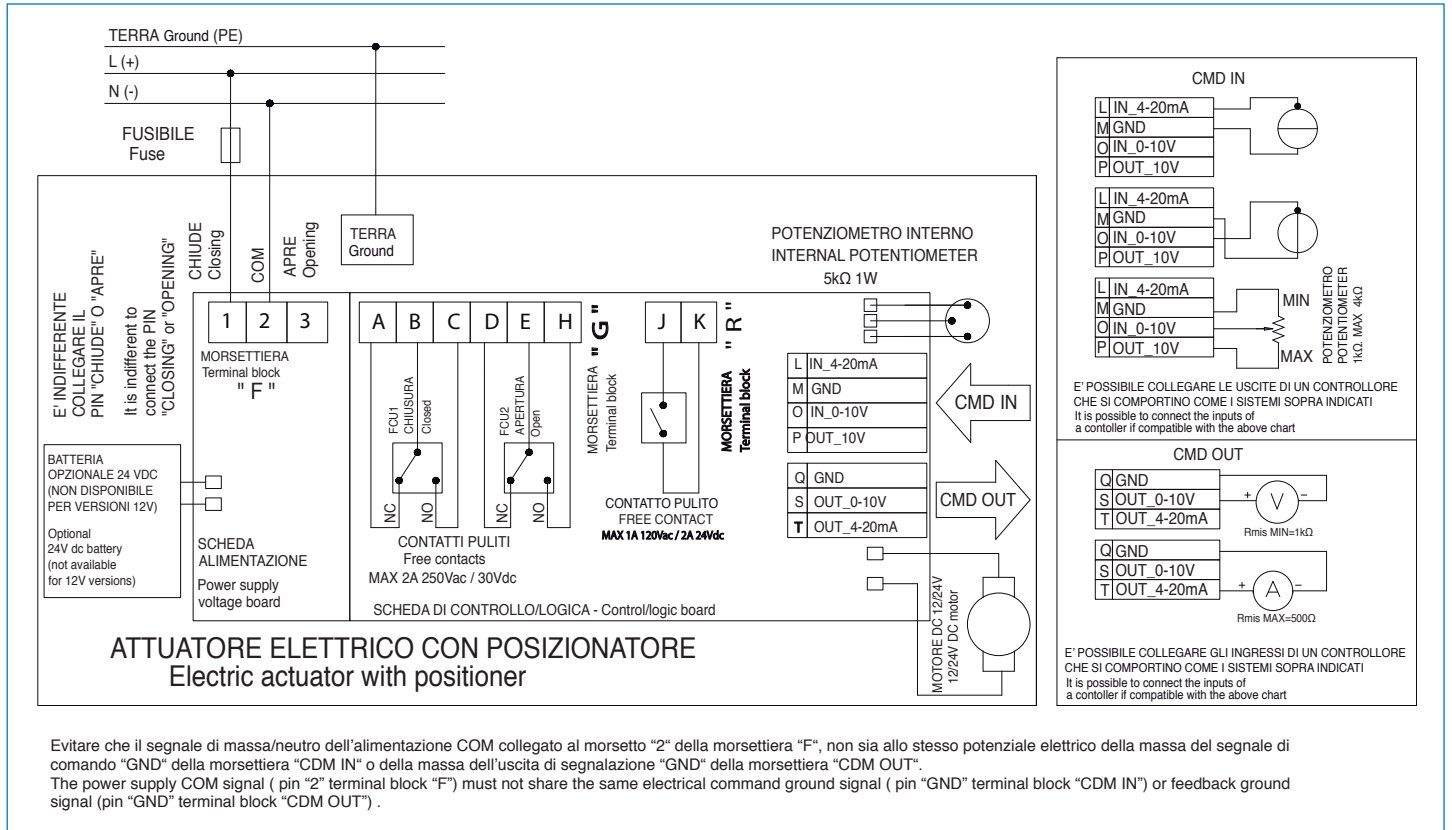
TERRA Ground (PE)
L (+)
N (-)

FUSIBILE
Fuse

E' INDIFFERENTE COLLEGARE IL PIN "CHIUDE" O "APRE"
It is indifferent to connect the PIN "CLOSING" or "OPENING"

CHIUDE Closing
COM
APRE Opening

TERRA Ground

1 | 2 | 3
MORSETTIERA Terminal block "F"

A | B | C | D | E | H
FCU1 CHIUSURA Closed
FCU2 APERTURA Open
NC NO NC NO
CONTATTI PULITI
Free contacts
MAX 2A 250Vac / 30Vdc

MORSETTIERA Terminal block "G"

J | K
MORSETTIERA Terminal block "R"
CONTATTO PULITO
FREE CONTACT
MAX 1A 120Vac / 2A 24Vdc

POTENZIOMETRO INTERNO
INTERNAL POTENTIOMETER
5kΩ 1W

| L | IN_4-20mA |
|---|---|
| M | GND |
| O | IN_0-10V |
| P | OUT_10V |

CMD IN

| Q | GND |
|---|---|
| S | OUT_0-10V |
| T | OUT_4-20mA |

CMD OUT

BATTERIA OPZIONALE 24 VDC (NON DISPONIBILE PER VERSIONI 12V)
Optional 24V dc battery (not available for 12V versions)

SCHEDA ALIMENTAZIONE
Power supply voltage board

SCHEDA DI CONTROLLO/LOGICA - Control/logic board

MOTORE DC 12/24V
12/24V DC motor

ATTUATORE ELETTRICO CON POSIZIONATORE
Electric actuator with positioner

CMD IN

| L | IN_4-20mA |
|---|---|
| M | GND |
| O | IN_0-10V |
| P | OUT_10V |

| L | IN_4-20mA |
|---|---|
| M | GND |
| O | IN_0-10V |
| P | OUT_10V |

| L | IN_4-20mA |
|---|---|
| M | GND |
| O | IN_0-10V |
| P | OUT_10V |

MIN
MAX
POTENZIOMETRO 1KΩ MAX 4KΩ

E' POSSIBILE COLLEGARE LE USCITE DI UN CONTROLLORE CHE SI COMPORTINO COME I SISTEMI SOPRA INDICATI
It is possible to connect the inputs of a contoller if compatible with the above chart

CMD OUT

| Q | GND |
|---|---|
| S | OUT_0-10V |
| T | OUT_4-20mA |

+ V -
Rmis MIN=1kΩ

| Q | GND |
|---|---|
| S | OUT_0-10V |
| T | OUT_4-20mA |

+ A -
Rmis MAX=500Ω

E' POSSIBILE COLLEGARE GLI INGRESSI DI UN CONTROLLORE CHE SI COMPORTINO COME I SISTEMI SOPRA INDICATI
It is possible to connect the inputs of a contoller if compatible with the above chart

Evitare che il segnale di massa/neutro dell'alimentazione COM collegato al morsetto "2" della morsettiera "F", non sia allo stesso potenziale elettrico della massa del segnale di comando "GND" della morsettiera "CDM IN" o della massa dell'uscita di segnalazione "GND" della morsettiera "CDM OUT".
The power supply COM signal ( pin "2" terminal block "F") must not share the same electrical command ground signal ( pin "GND" terminal block "CDM IN") or feedback ground signal (pin "GND" terminal block "CDM OUT") .